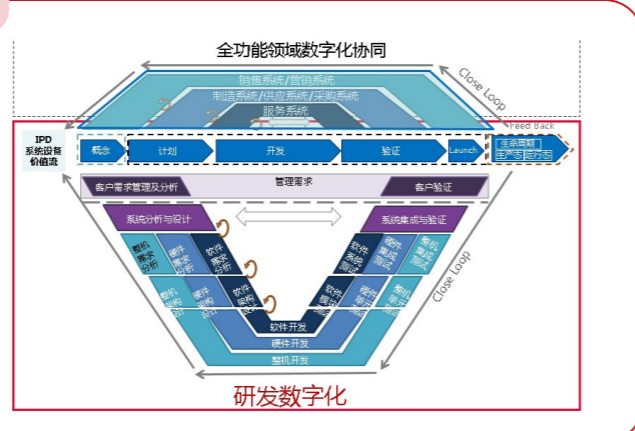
全功能领域数字化协同

销售系统/营销系统

制造系统/供应系统/采购系统

服务系统

Close Loop

Feed Back

IPD 系统设备价值流

概念

计划

开发

验证

Launch

生命周期 生产 运行

客户需求管理及分析

管理需求

客户验证

系统分析与设计

系统集成与验证

整机需求分析

硬件需求分析

软件需求分析

软件集成测试

硬件集成测试

整机集成测试

整机架构设计

硬件架构设计

软件架构设计

软件模块测试

硬件单元测试

整机单元测试

软件开发

硬件开发

整机开发

Close Loop

研发数字化